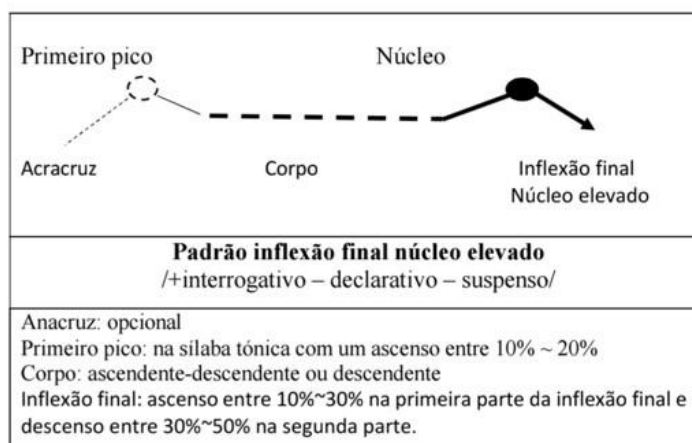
Primeiro pico

Núcleo

Acracruz

Corpo

Inflexão final
Núcleo elevado

**Padrão inflexão final núcleo elevado**
/+interrogativo – declarativo – suspenso/

Anacruz: opcional
Primeiro pico: na sílaba tónica com um ascenso entre 10% ~ 20%
Corpo: ascendente-descendente ou descendente
Inflexão final: ascenso entre 10%~30% na primeira parte da inflexão final e descenso entre 30%~50% na segunda parte.